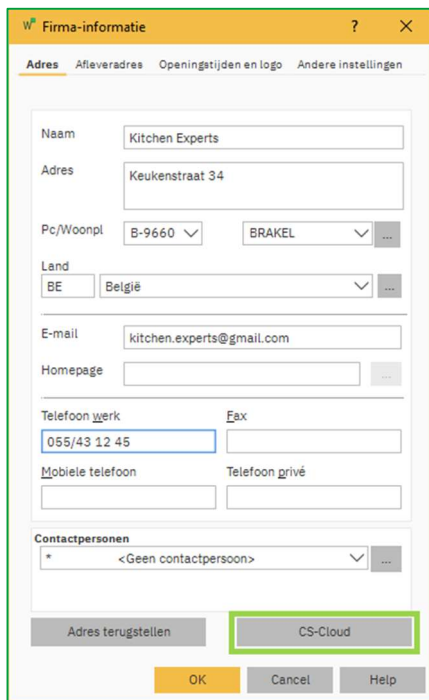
Firma-informatie ? X

Adres Afleveradres Openingstijden en logo Andere instellingen

Naam Kitchen Experts

Adres Keukenstraat 34

Pc/Woonpl B-9660 BRAKEL ...

Land
BE België ...

E-mail kitchen.experts@gmail.com

Homepage ...

Telefoon werk Fax
055/43 12 45

Mobiele telefoon Telefoon privé

Contactpersonen
* <Geen contactpersoon> ...

Adres terugstellen CS-Cloud

OK Cancel Help